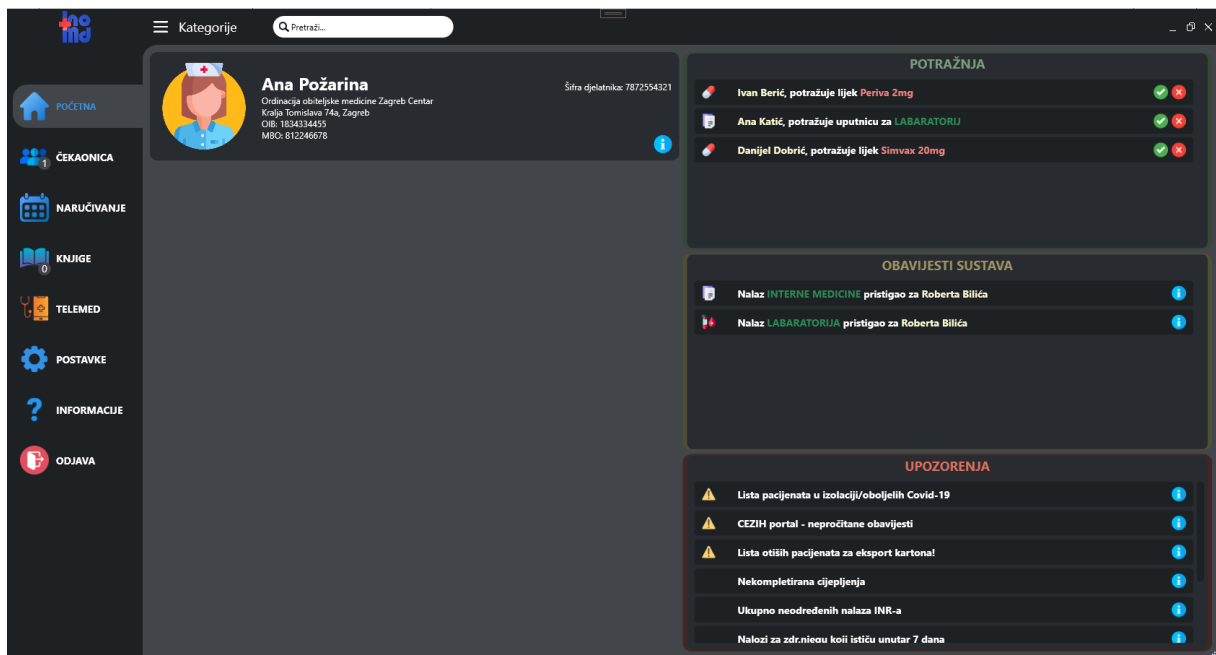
Ino
md

Kategorije

Pretraži...

POČETNA

1
ČEKAONICA

NARUČIVANJE

0
KNJIGE

TELEMED

POSTAVKE

INFORMACIJE

ODJAVA

Ana Požarina
Ordinacija obiteljske medicine Zagreb Centar
Kralja Tomislava 74a, Zagreb
OIB: 1834334455
MBO: 812246678

Šifra djelatnika: 7872554321

POTRAŽNJA

Ivan Berić, potražuje lijek Periva 2mg

Ana Katić, potražuje uputnicu za LABARATORIJ

Danijel Dobrić, potražuje lijek Simvax 20mg

OBAVIJESTI SUSTAVA

Nalaz INTERNE MEDICINE pristigao za Roberta Bilića

Nalaz LABARATORIJA pristigao za Roberta Bilića

UPOZORENJA

Lista pacijenata u izolaciji/oboljelih Covid-19

CEZIH portal - nepročitane obavijesti

Lista otišlih pacijenata za eksport kartona!

Nekompletirana cijepljenja

Ukupno neodređenih nalaza INR-a

Nalozi za zdr.njegu koji ističu unutar 7 dana